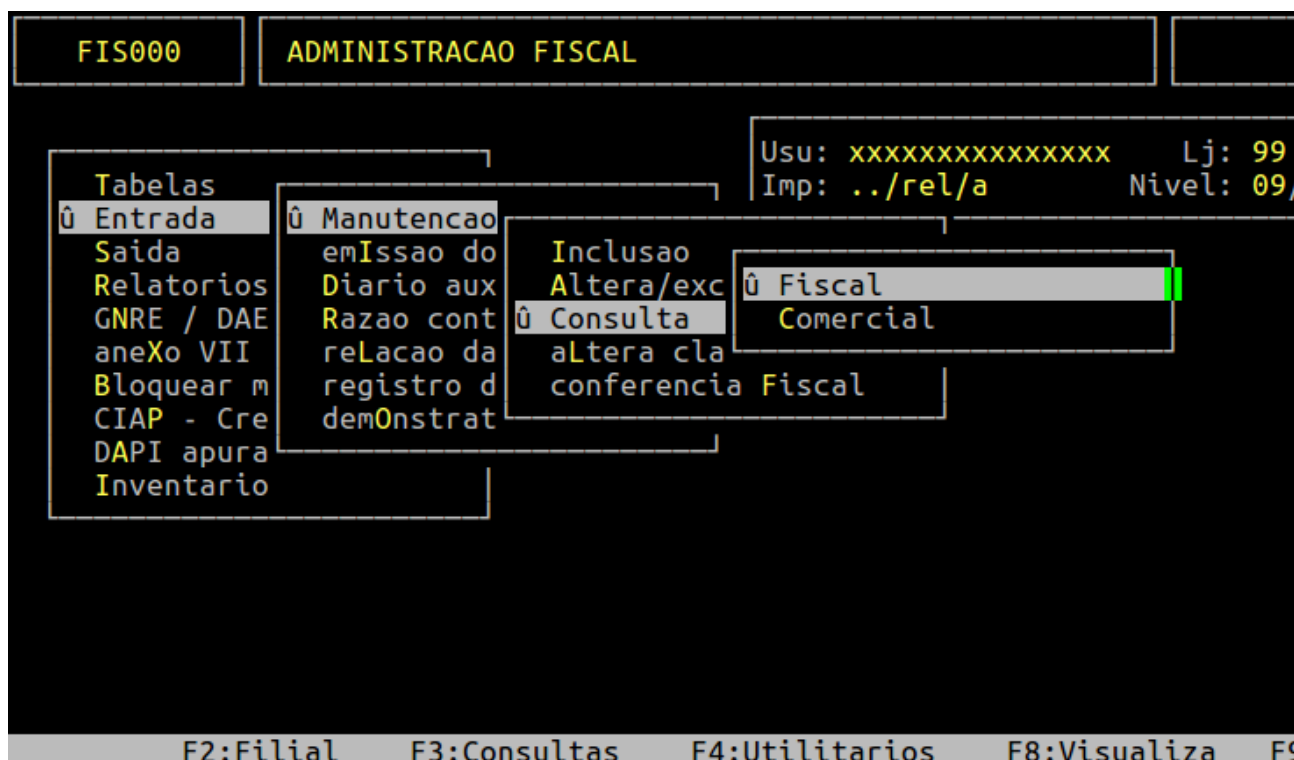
FIS000

ADMINISTRACAO FISCAL

Usu: xxxxxxxxxxxxxxx Lj: 99
Imp: ../rel/a Nivel: 09/

Tabelas
û Entrada
Saida
Relatorios
GNRE / DAE
aneXo VII
Bloquear m
CIAP - Cre
DAPI apura
Inventario

û Manutencao
emIssao do
Diario aux
Razao cont
reLacao da
registro d
demOnstrat

Inclusao
Altera/exc
û Consulta
aLtera cla
conferencia Fiscal

û Fiscal
Comercial

F2:Filial F3:Consultas F4:Utilitarios F8:Visualiza F9